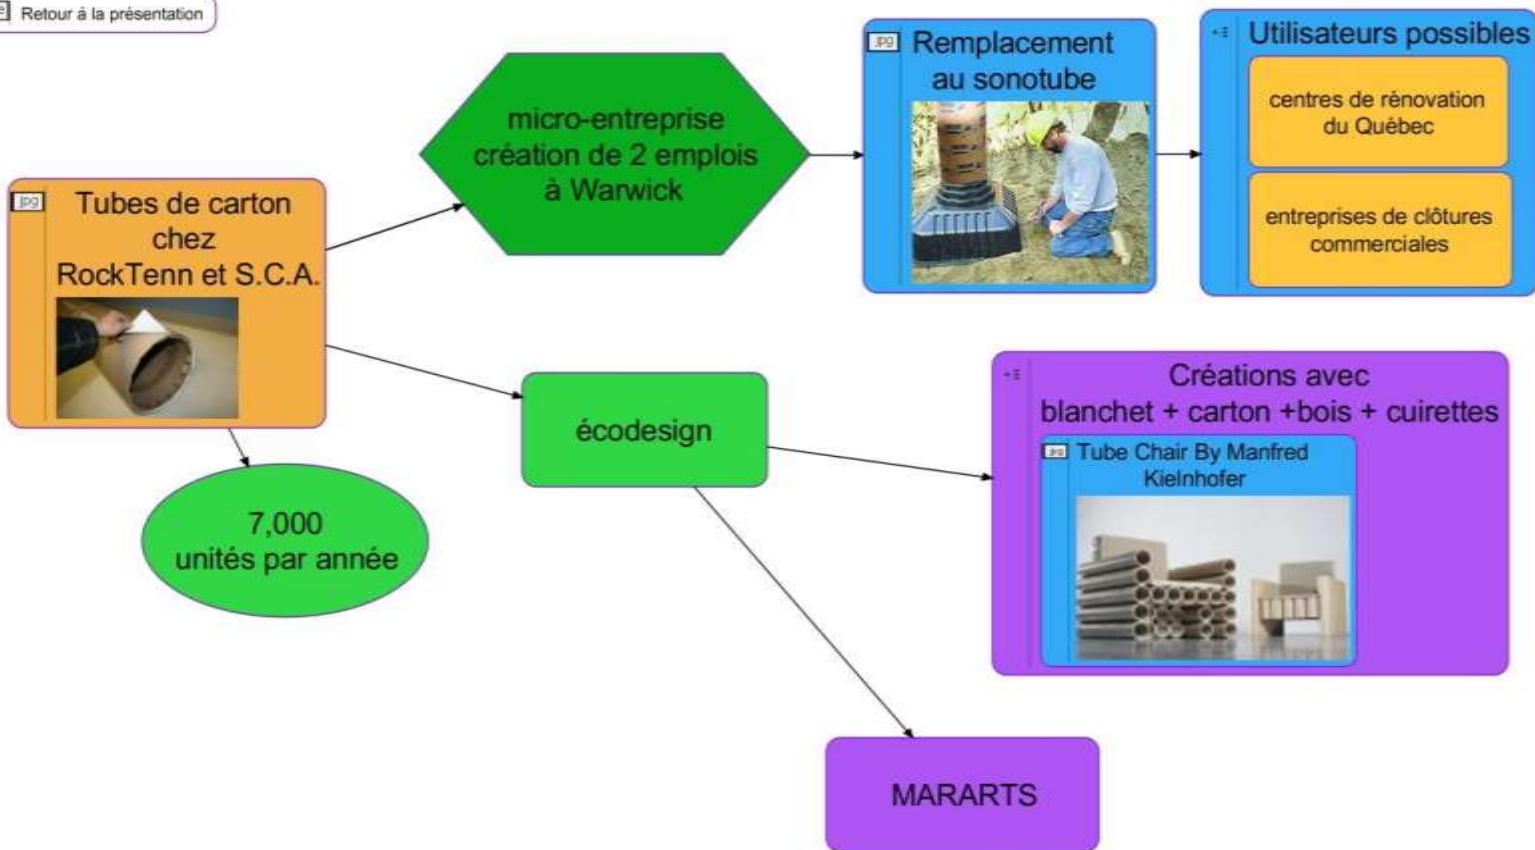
Retour à la présentation

jpg Tubes de carton chez RockTenn et S.C.A.

micro-entreprise création de 2 emplois à Warwick

jpg Remplacement au sonotube

Utilisateurs possibles

centres de rénovation du Québec

entreprises de clôtures commerciales

7,000 unités par année

écodesign

Créations avec blanchet + carton +bois + cuirettes

jpg Tube Chair By Manfred Kielnhofer

MARARTS